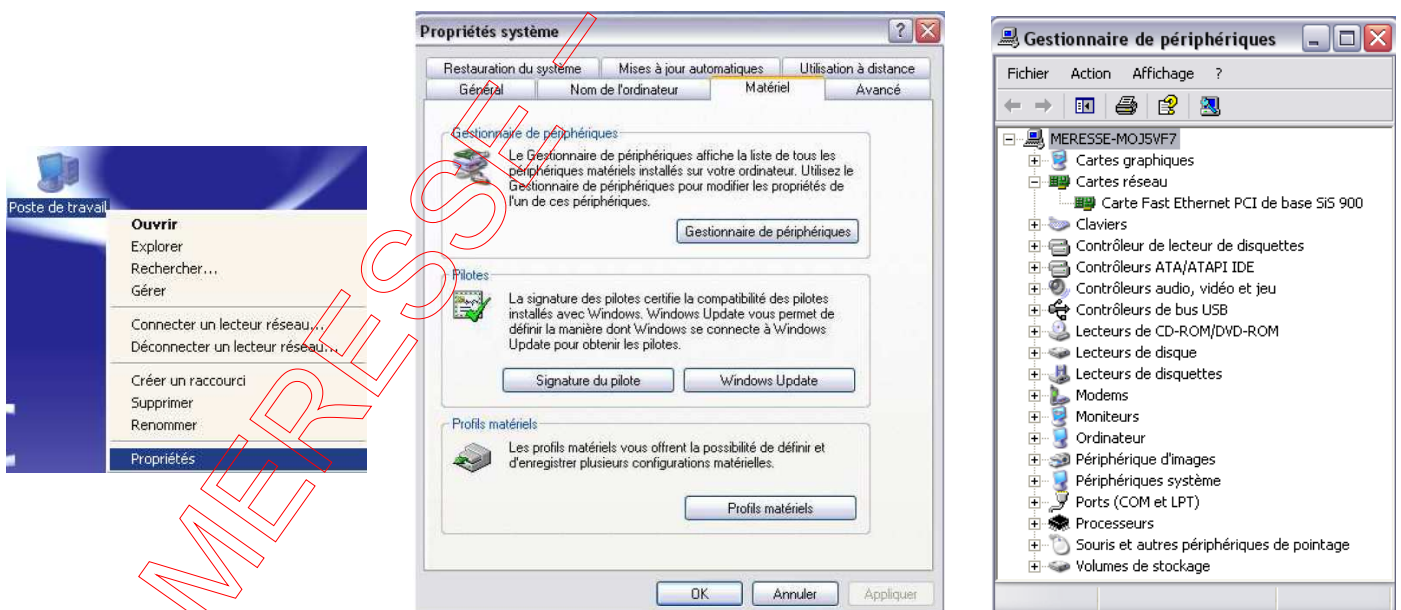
Poste de travail

Ouvrir
Explorer
Rechercher...
Gérer

Connecter un lecteur réseau...
Déconnecter un lecteur réseau...

Créer un raccourci
Supprimer
Renommer

Propriétés

MERESSE

Propriétés système

Restauration du système | Mises à jour automatiques | Utilisation à distance
Général | Nom de l'ordinateur | Matériel | Avancé

Gestionnaire de périphériques
Le Gestionnaire de périphériques affiche la liste de tous les périphériques matériels installés sur votre ordinateur. Utilisez le Gestionnaire de périphériques pour modifier les propriétés de l'un de ces périphériques.
Gestionnaire de périphériques

Pilotes
La signature des pilotes certifie la compatibilité des pilotes installés avec Windows. Windows Update vous permet de définir la manière dont Windows se connecte à Windows Update pour obtenir les pilotes.
Signature du pilote
Windows Update

Profils matériels
Les profils matériels vous offrent la possibilité de définir et d'enregistrer plusieurs configurations matérielles.
Profils matériels

OK
Annuler
Appliquer

Gestionnaire de périphériques

Fichier Action Affichage ?

MERESSE-MOJ5VF7
Cartes graphiques
Cartes réseau
Carte Fast Ethernet PCI de base SiS 900
Claviers
Contrôleur de lecteur de disquettes
Contrôleurs ATA/ATAPI IDE
Contrôleurs audio, vidéo et jeu
Contrôleurs de bus USB
Lecteurs de CD-ROM/DVD-ROM
Lecteurs de disque
Lecteurs de disquettes
Modems
Moniteurs
Ordinateur
Périphérique d'images
Périphériques système
Ports (COM et LPT)
Processeurs
Souris et autres périphériques de pointage
Volumes de stockage